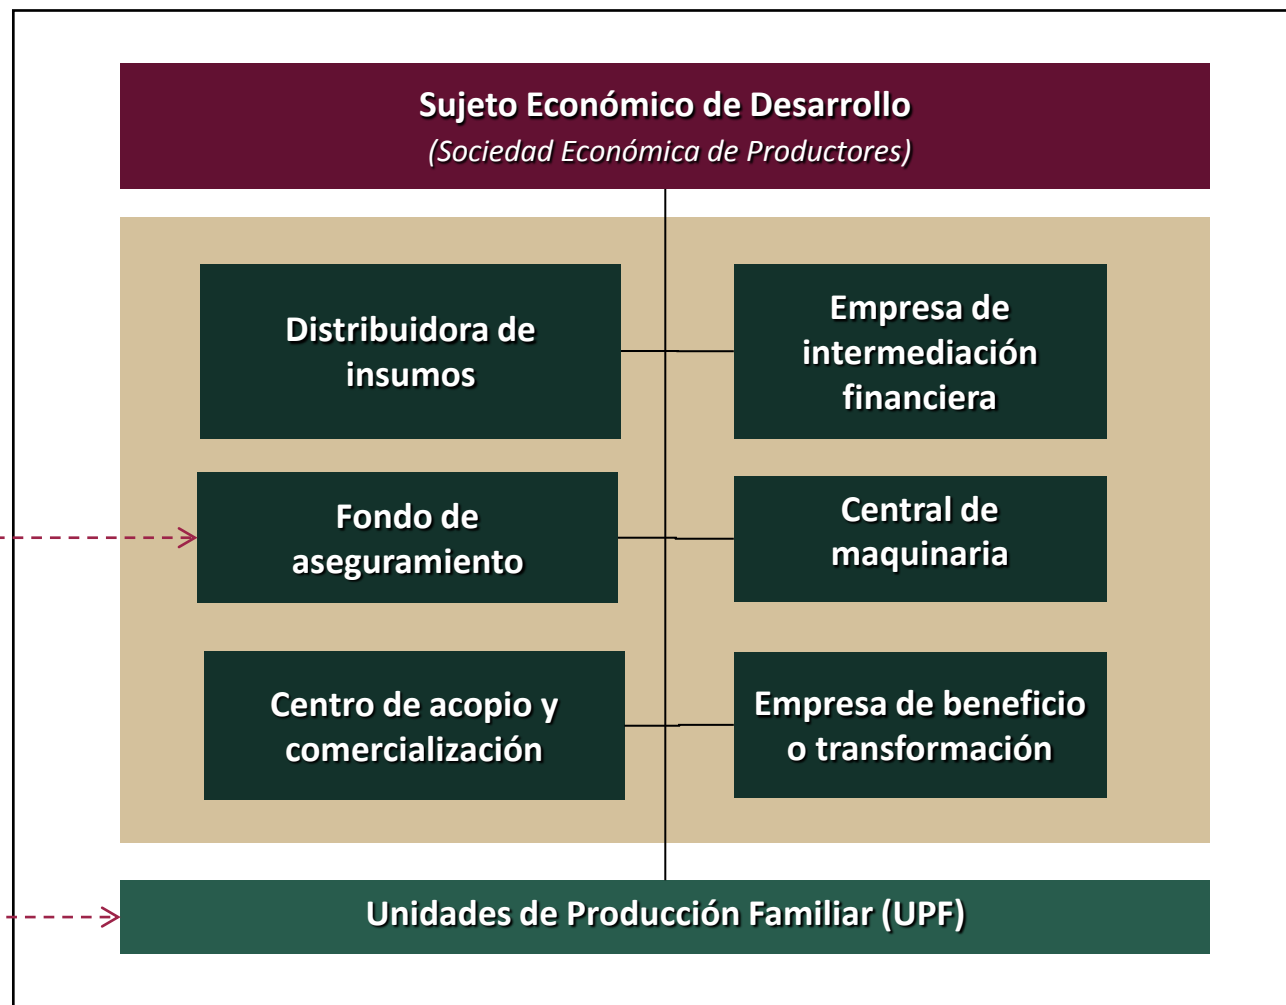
Sujeto Económico de Desarrollo
(Sociedad Económica de Productores)

Distribuidora de insumos

Empresa de intermediación financiera

Fondo de aseguramiento

Central de maquinaria

Centro de acopio y comercialización

Empresa de beneficio o transformación

Unidades de Producción Familiar (UPF)